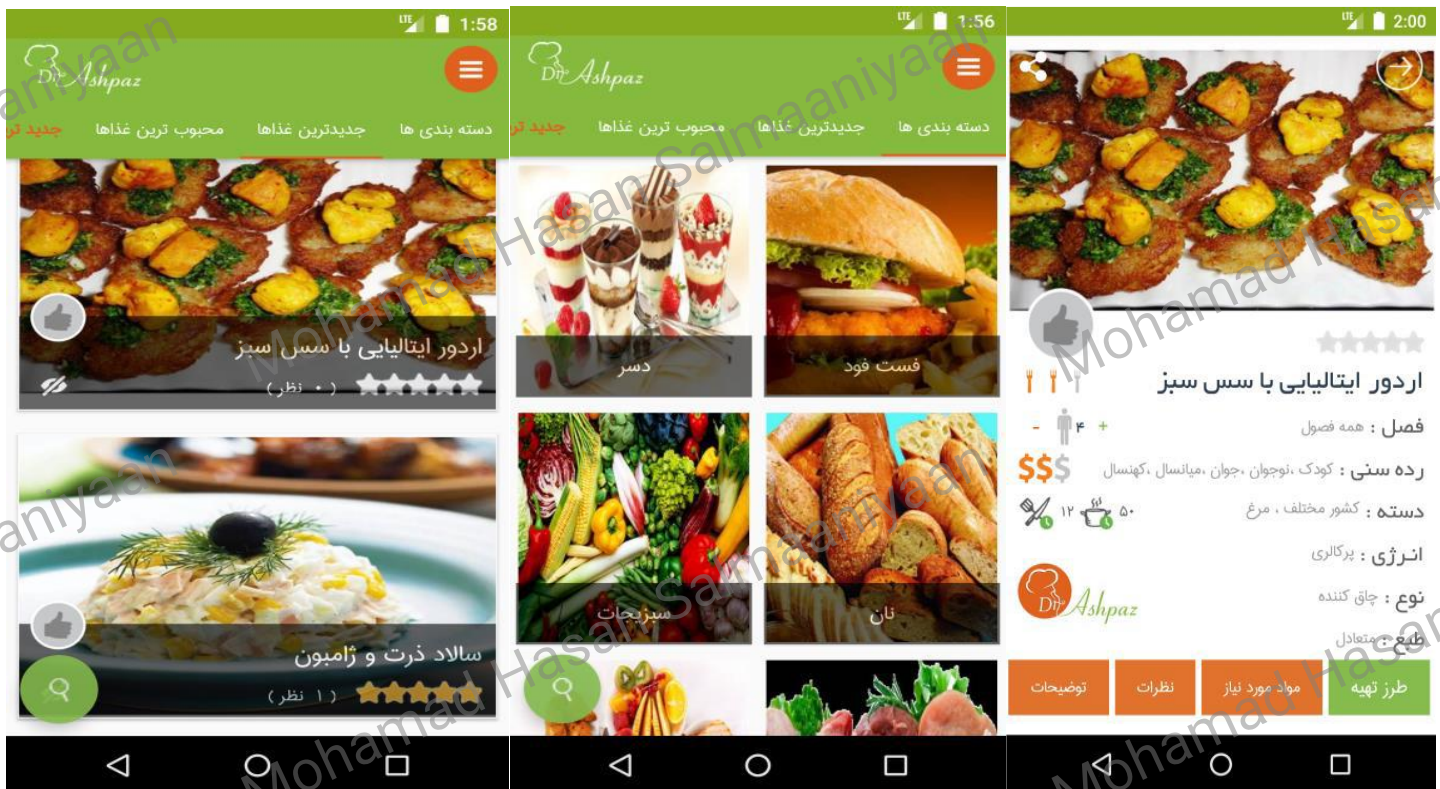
LTE 1:58

Dr. Ashpaz

دسته بندی ها جدیدترین غذاها محبوب ترین غذاها جدید تر

اردور ایتالیایی با سس سبز
( ۰ نظر )

سالاد ذرت و ژامبون
( ۱ نظر )

LTE 1:56

Dr. Ashpaz

دسته بندی ها جدیدترین غذاها محبوب ترین غذاها جدید تر

دسر
فست فود
سبزیجات
نان

LTE 2:00

اردور ایتالیایی با سس سبز

فصل : همه فصول
- ۴ +
رده سنی : کودک ،نوجوان ،جوان ،میانسال ،کهنسال
$$$
دسته : کشور مختلف ، مرغ
۱۲ ۵۰
انـرژی : پرکالری
نوع : چاق کننده
Dr. Ashpaz
طبع : متعادل

طرز تهیه مواد مورد نیاز نظرات توضیحات

Mohamad Hasan Salmaaniyaan